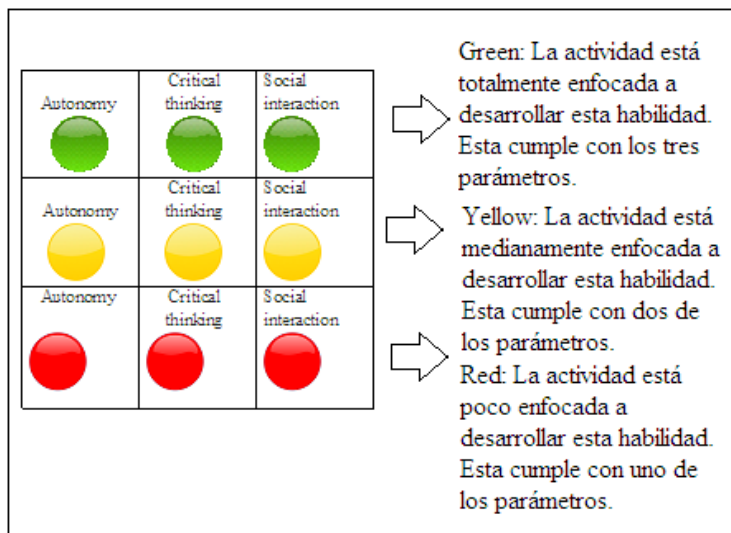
| Autonomy | Critical thinking | Social interaction |
|---|---|---|
| Autonomy | Critical thinking | Social interaction |
| Autonomy | Critical thinking | Social interaction |

Green: La actividad está totalmente enfocada a desarrollar esta habilidad. Esta cumple con los tres parámetros.

Yellow: La actividad está medianamente enfocada a desarrollar esta habilidad. Esta cumple con dos de los parámetros.

Red: La actividad está poco enfocada a desarrollar esta habilidad. Esta cumple con uno de los parámetros.